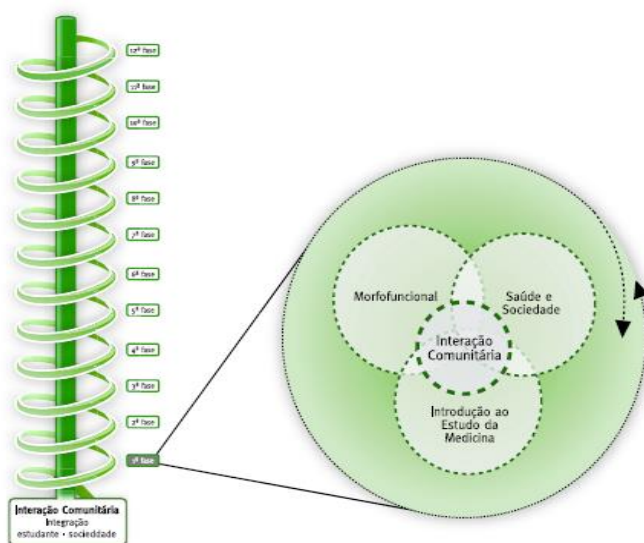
12ª fase
11ª fase
10ª fase
9ª fase
8ª fase
7ª fase
6ª fase
5ª fase
4ª fase
3ª fase
2ª fase
1ª fase

Interação Comunitária
Integração
estudante - sociedade

Morfofuncional
Saúde e Sociedade
Interação Comunitária
Introdução ao Estudo da Medicina